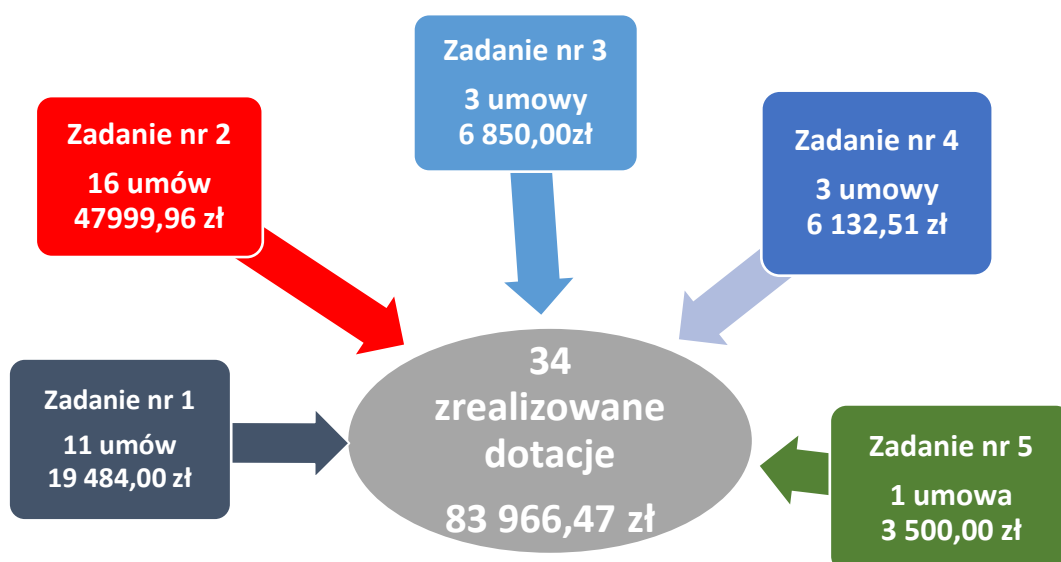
Zadanie nr 3

3 umowy
6 850,00zł

Zadanie nr 2

16 umów
47999,96 zł

Zadanie nr 4

3 umowy
6 132,51 zł

Zadanie nr 1

11 umów
19 484,00 zł

34
zrealizowane
dotacje

83 966,47 zł

Zadanie nr 5

1 umowa
3 500,00 zł